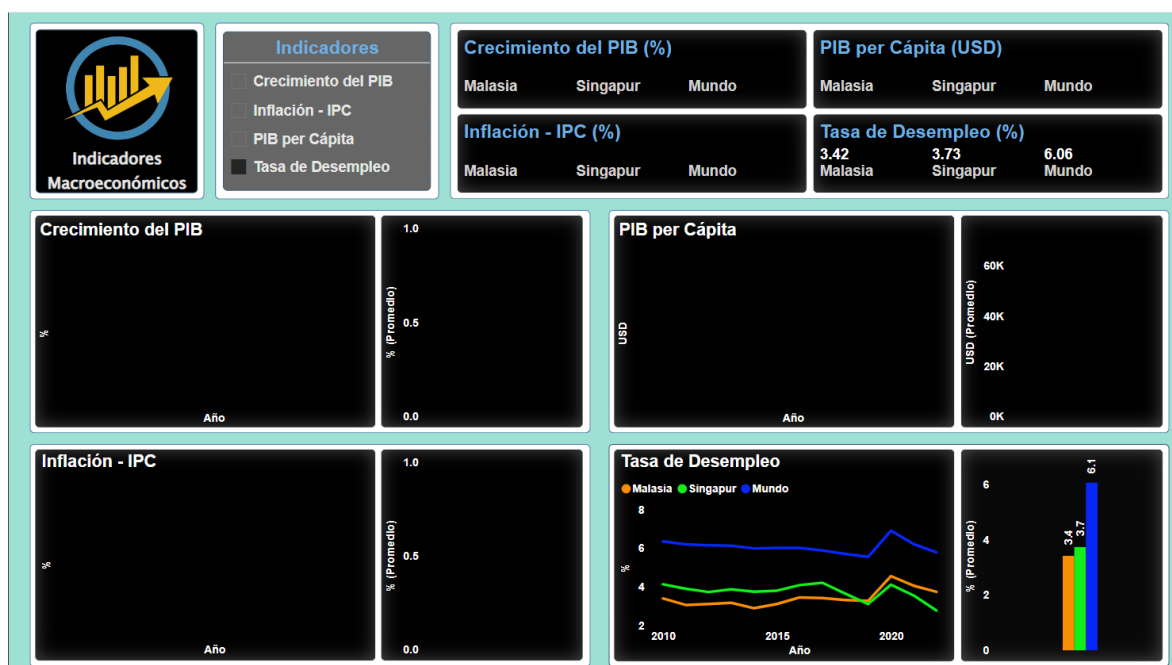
Indicadores Macroeconómicos

Indicadores
Crecimiento del PIB
Inflación - IPC
PIB per Cápita
Tasa de Desempleo

Crecimiento del PIB (%)
Malasia Singapur Mundo

PIB per Cápita (USD)
Malasia Singapur Mundo

Inflación - IPC (%)
Malasia Singapur Mundo

Tasa de Desempleo (%)
3.42 3.73 6.06
Malasia Singapur Mundo

Crecimiento del PIB
%
Año
1.0
0.5
0.0
% (Promedio)

PIB per Cápita
USD
Año
60K
40K
20K
0K
USD (Promedio)

Inflación - IPC
%
Año
1.0
0.5
0.0
% (Promedio)

Tasa de Desempleo
Malasia Singapur Mundo
8
6
4
2
%
2010 2015 2020
Año

6
4
2
0
% (Promedio)
3.4 3.7 6.1